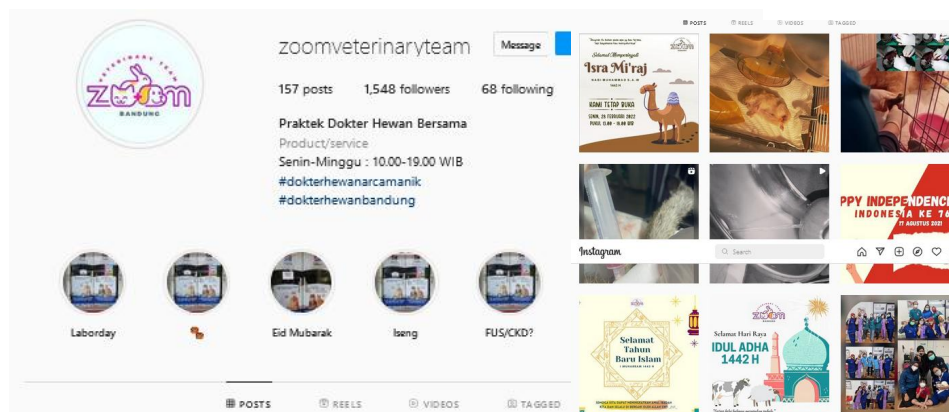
VETERINARY TEAM
ZOOM
BANDUNG

zoomveterinaryteam
Message

157 posts 1,548 followers 68 following

Praktek Dokter Hewan Bersama
Product/service
Senin-Minggu : 10.00-19.00 WIB
#dokterhewanarcamanik
#dokterhewanbandung

Laborday
Eid Mubarak
Iseng
FUS/CKD?

POSTS REELS VIDEOS TAGGED

POSTS REELS VIDEOS TAGGED

Selamat Memperingati
Isra Mi'raj
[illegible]
KAMI TETAP BUKA
SENIN, 28 FEBRUARI 2022
PUKUL 13.00 - 19.00 WIB

PPY INDEPENDENC
INDONESIA KE 76
17 AGUSTUS 2021

Instagram
Search

Selamat Tahun Baru Islam
1 MUHARRAM 1443 H

Selamat Hari Raya
IDUL ADHA
1442 H